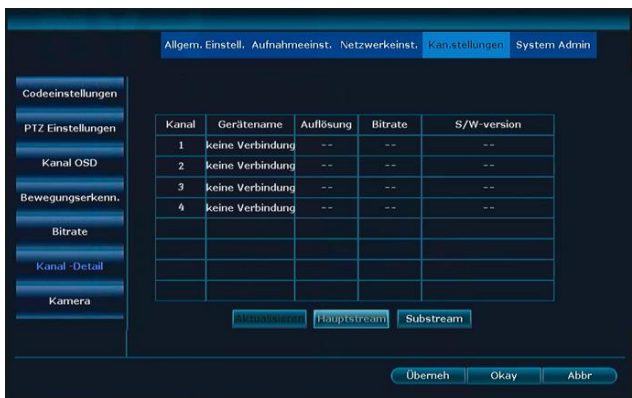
Allgem. Einstell. Aufnahmeeinst. Netzwerkeinst. Kan.stellungen System Admin

Codeeinstellungen

PTZ Einstellungen

Kanal OSD

Bewegungserkenn.

Bitrate

Kanal -Detail

Kamera

| Kanal | Gerätename | Auflösung | Bitrate | S/W-version |
|---|---|---|---|---|
| 1 | keine Verbindung | -- | -- | -- |
| 2 | keine Verbindung | -- | -- | -- |
| 3 | keine Verbindung | -- | -- | -- |
| 4 | keine Verbindung | -- | -- | -- |
| | | | | |
| | | | | |
| | | | | |
| | | | | |

Aktualisieren Hauptstream Substream

Übernehmen Okay Abbr